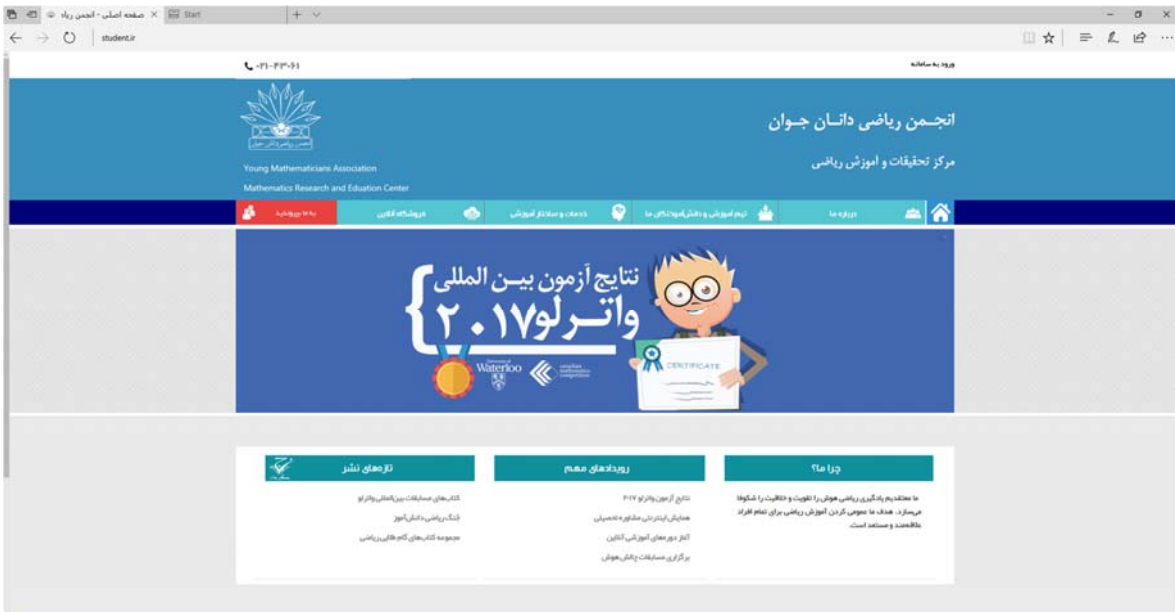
صفحه اصلی - انجمن ریاد × Start

student.ir

۰۲۱-۶۶۳۰۹۱

ورود به سامانه

انجمن ریاضی دانان جوان

مرکز تحقیقات و آموزش ریاضی

Young Mathematicians Association

Mathematics Research and Eduation Center

درباره ما

تیم آموزشی و دانش‌آموختگان ما

خدمات و ساختار آموزشی

فروشگاه آنلاین

به ما بپیوندید

نتایج آزمون بین المللی واترلو ۲۰۱۷

University of Waterloo

CERTIFICATE

چرا ما؟

ما معتقدیم یادگیری ریاضی هوش را تقویت و خلاقیت را شکوفا می‌سازد. هدف ما عمومی کردن آموزش ریاضی برای تمام افراد علاقه‌مند و مستعد است.

رویدادهای مهم

نتایج آزمون واترلو ۲۰۱۷

همایش اینترنتی مشاوره تحصیلی

آغاز دوره‌های آموزشی آنلاین

برگزاری مسابقات چالش‌هوش

تازه‌های نشر

کتاب‌های مسابقات بین‌المللی واترلو

جُنگ ریاضی دانش‌آموز

مجموعه کتاب‌های گام طلایی ریاضی